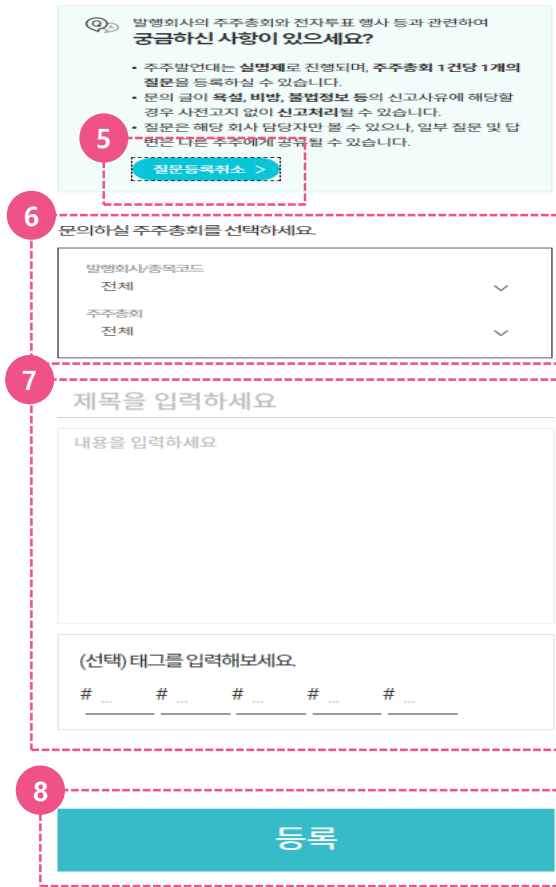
발행회사의 주주총회와 전자투표 행사 등과 관련하여
궁금하신 사항이 있으세요?

• 주주발언대는 실명제로 진행되며, 주주총회 1건당 1개의 질문을 등록하실 수 있습니다.
• 문의 글이 욕설, 비방, 불법정보 등의 신고사유에 해당할 경우 사전고지 없이 신고처리될 수 있습니다.
• 질문은 해당 회사 담당자만 볼 수 있으나, 일부 질문 및 답변은 다른 주주에게 공유될 수 있습니다.

5

질문등록취소 >

6

문의하실 주주총회를 선택하세요.

발행회사/종목코드
전체

주주총회
전체

7

제목을 입력하세요

내용을 입력하세요

(선택) 태그를 입력해보세요.

# ... # ... # ... # ... # ...

8

등록